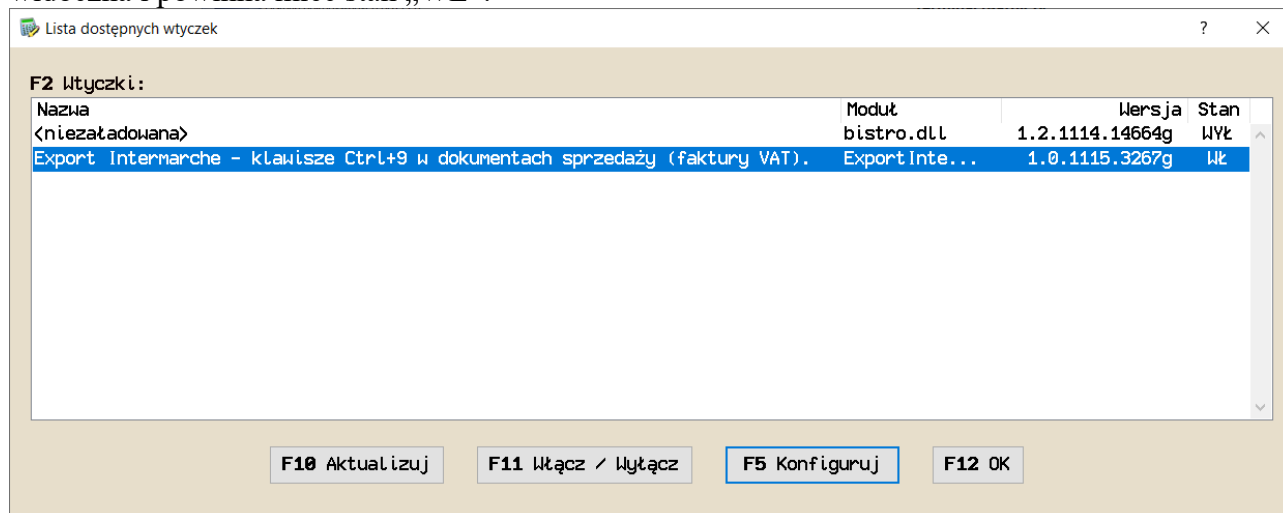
Lista dostępnych wtyczek

?

×

F2 Wtyczki:

| Nazwa | Moduł | Wersja | Stan |
|---|---|---|---|
| <niezaładowana> | bistro.dll | 1.2.1114.14664g | WYŁ |
| Export Intermarche - klawisze Ctrl+9 w dokumentach sprzedaży (faktury VAT). | ExportInte... | 1.0.1115.3267g | WŁ |

F10 Aktualizuj

F11 Włącz / Wyłącz

F5 Konfiguruj

F12 OK